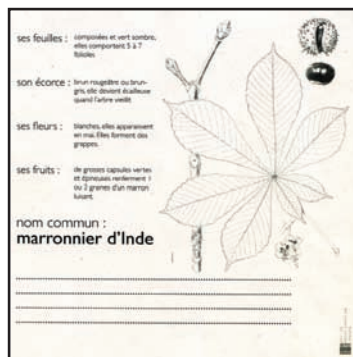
ses feuilles : composées et vert sombre, elles comportent 5 à 7 folioles

son écorce : brun rougeâtre ou brun-gris, elle devient écailleuse quand l'arbre vieillit

ses fleurs : blanches, elles apparaissent en mai. Elles forment des grappes.

ses fruits : de grosses capsules vertes et épineuses renferment 1 ou 3 graines d'un marron luisant.

nom commun :
marronnier d'Inde